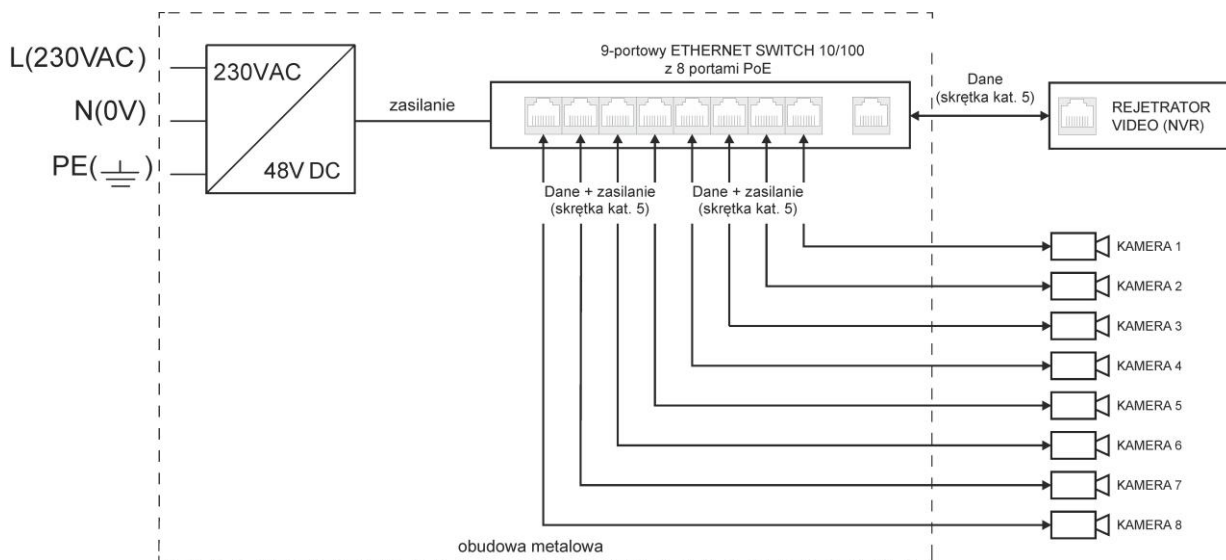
L(230VAC)
N(0V)
PE($\perp$)

230VAC
48V DC

zasilanie

9-portowy ETHERNET SWITCH 10/100
z 8 portami PoE

Dane
(skrętka kat. 5)

REJETRATOR
VIDEO (NVR)

Dane + zasilanie
(skrętka kat. 5)

Dane + zasilanie
(skrętka kat. 5)

KAMERA 1
KAMERA 2
KAMERA 3
KAMERA 4
KAMERA 5
KAMERA 6
KAMERA 7
KAMERA 8

obudowa metalowa